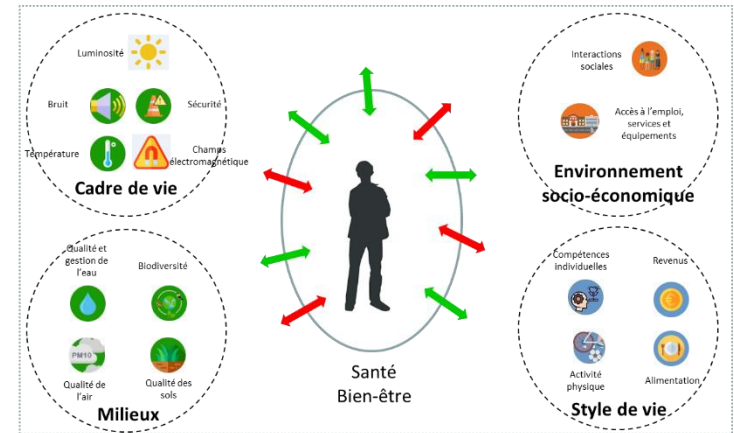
Luminosité

Bruit

Sécurité

Température

Champs électromagnétique

Cadre de vie

Interactions sociales

Accès à l'emploi, services et équipements

Environnement socio-économique

Qualité et gestion de l'eau

Biodiversité

PM10

Qualité de l'air

Qualité des sols

Milieux

Santé
Bien-être

Compétences individuelles

Revenus

Activité physique

Alimentation

Style de vie